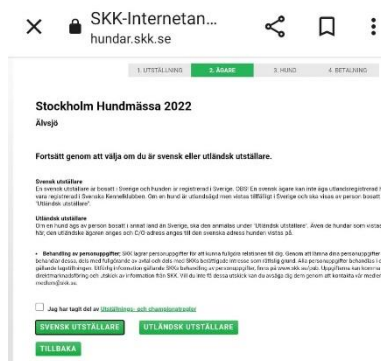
SKK-Internetan...
hundar.skk.se

1. UTSTÄLLNING 2. ÄGARE 3. HUND 4. BETALNING

Stockholm Hundmässa 2022

Älvsjö

Fortsätt genom att välja om du är svensk eller utländsk utställare.

Svensk utställare
En svensk utställare är bosatt i Sverige och hunden är registrerad i Sverige. OBS! En svensk ägare kan inte ags utlandsregistrerad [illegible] vara registrerad i Svenska Kennelklubben. Om en hund är utlandsägd men vistas tillfälligt i Sverige och ska visas av person bosatt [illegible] "Utländsk utställare".

Utländsk utställare
Om en hund ägs av person bosatt i annat land än Sverige, ska den anmälas under "Utländsk utställare". Även de hundar som vistas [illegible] här, den utländske ägaren anges och C/O adress anges till den svenska adress hunden vistas på.

• Behandling av personuppgifter: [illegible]

Jag har tagit del av Utställnings- och championatregler

SVENSK UTSTÄLLARE UTLÄNDSK UTSTÄLLARE

TILLBAKA